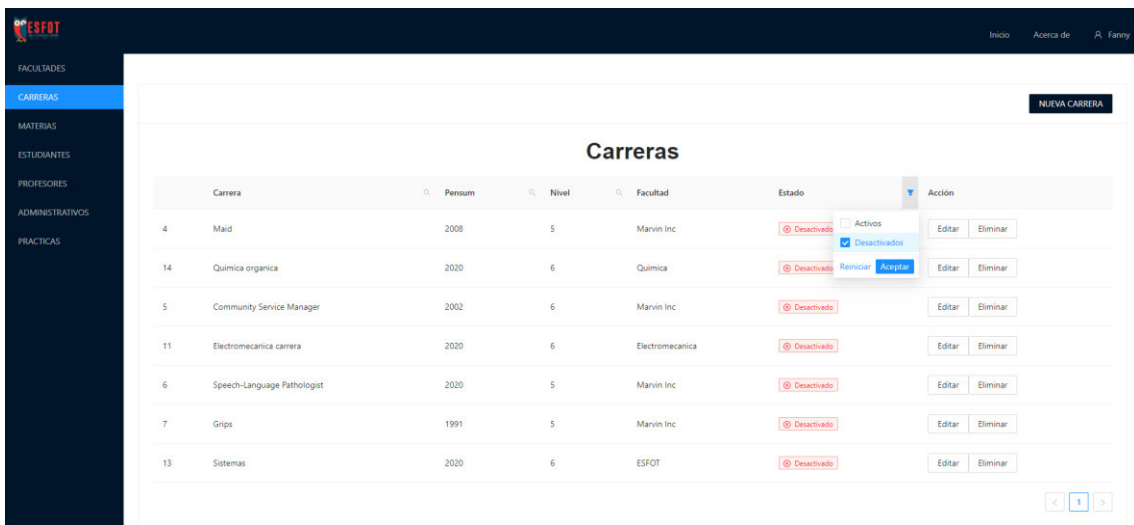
ESFOT

Inicio Acerca de Fanny

FACULTADES
CARRERAS
MATERIAS
ESTUDIANTES
PROFESORES
ADMINISTRATIVOS
PRACTICAS

NUEVA CARRERA

Carreras

| | Carrera | Pensum | Nivel | Facultad | Estado | Acción |
|---|---|---|---|---|---|---|
| 4 | Maid | 2008 | 5 | Marvin Inc | Desactivado | Editar Eliminar |
| 14 | Quimica organica | 2020 | 6 | Quimica | Desactivado | Editar Eliminar |
| 5 | Community Service Manager | 2002 | 6 | Marvin Inc | Desactivado | Editar Eliminar |
| 11 | Electromecanica carrera | 2020 | 6 | Electromecanica | Desactivado | Editar Eliminar |
| 6 | Speech-Language Pathologist | 2020 | 5 | Marvin Inc | Desactivado | Editar Eliminar |
| 7 | Grips | 1991 | 5 | Marvin Inc | Desactivado | Editar Eliminar |
| 13 | Sistemas | 2020 | 6 | ESFOT | Desactivado | Editar Eliminar |

Activos
Desactivados
Reiniciar Aceptar

1